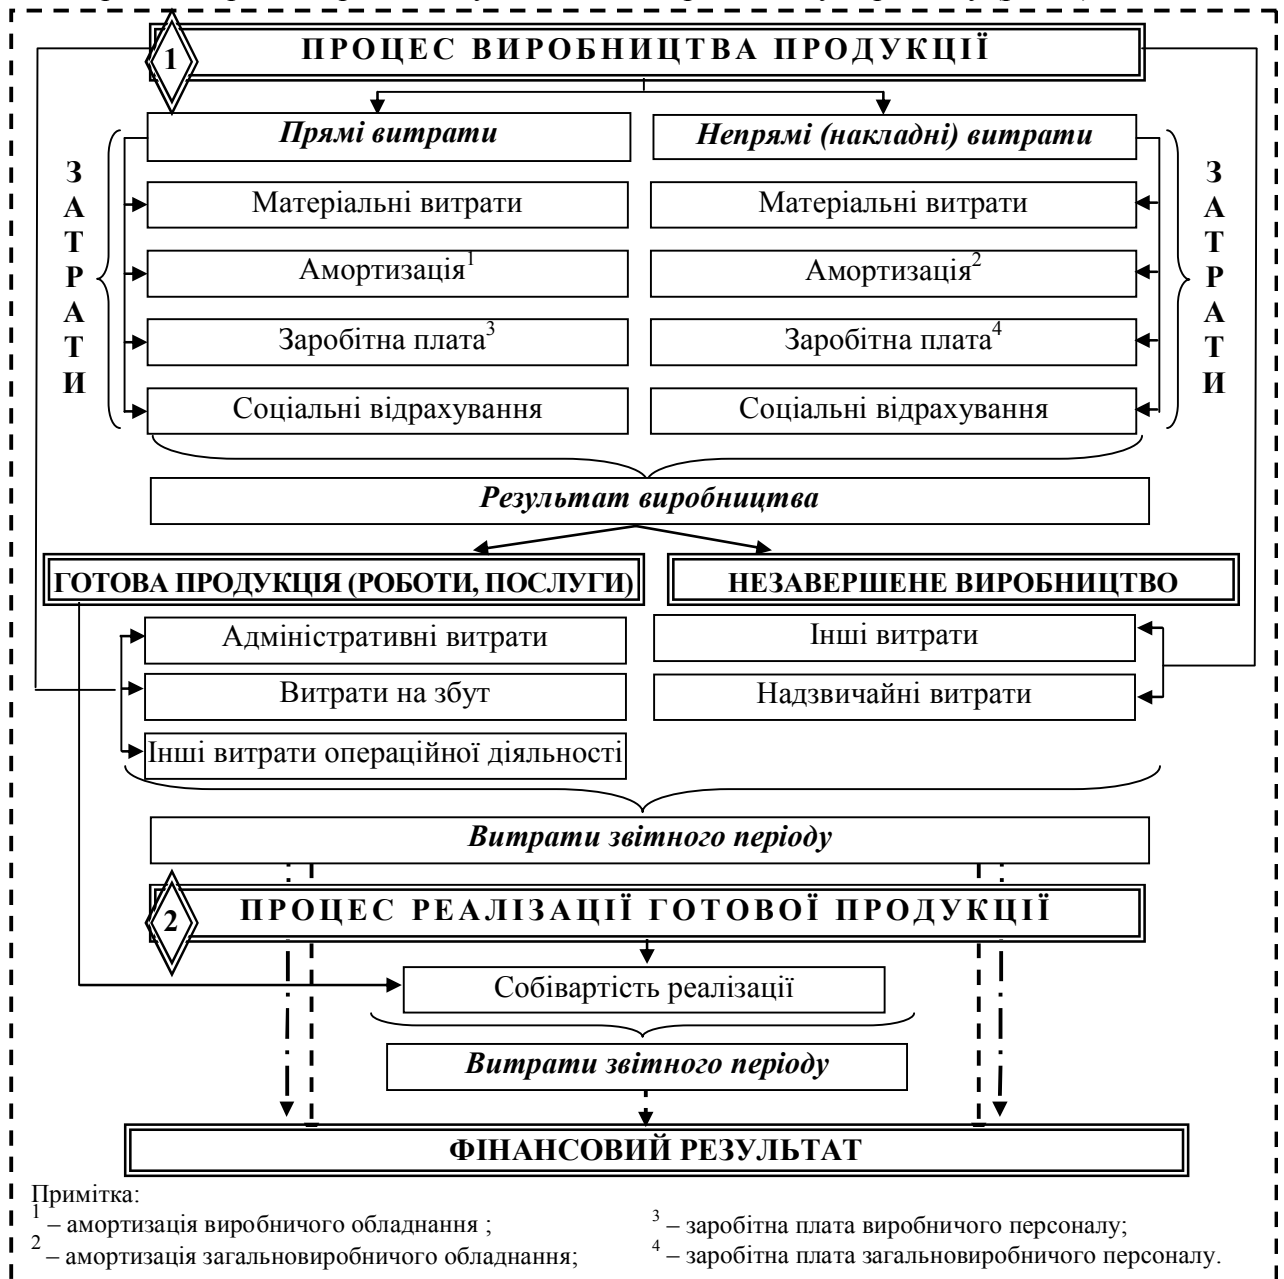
1

ПРОЦЕС ВИРОБНИЦТВА ПРОДУКЦІЇ

Прямі витрати

Непрямі (накладні) витрати

ЗАТРАТИ

Матеріальні витрати

Амортизація$^1$

Заробітна плата$^3$

Соціальні відрахування

Матеріальні витрати

Амортизація$^2$

Заробітна плата$^4$

Соціальні відрахування

ЗАТРАТИ

Результат виробництва

ГОТОВА ПРОДУКЦІЯ (РОБОТИ, ПОСЛУГИ)

НЕЗАВЕРШЕНЕ ВИРОБНИЦТВО

Адміністративні витрати

Витрати на збут

Інші витрати операційної діяльності

Інші витрати

Надзвичайні витрати

Витрати звітного періоду

2

ПРОЦЕС РЕАЛІЗАЦІЇ ГОТОВОЇ ПРОДУКЦІЇ

Собівартість реалізації

Витрати звітного періоду

ФІНАНСОВИЙ РЕЗУЛЬТАТ

Примітка:
$^1$ – амортизація виробничого обладнання ;
$^2$ – амортизація загальновиробничого обладнання;
$^3$ – заробітна плата виробничого персоналу;
$^4$ – заробітна плата загальновиробничого персоналу.